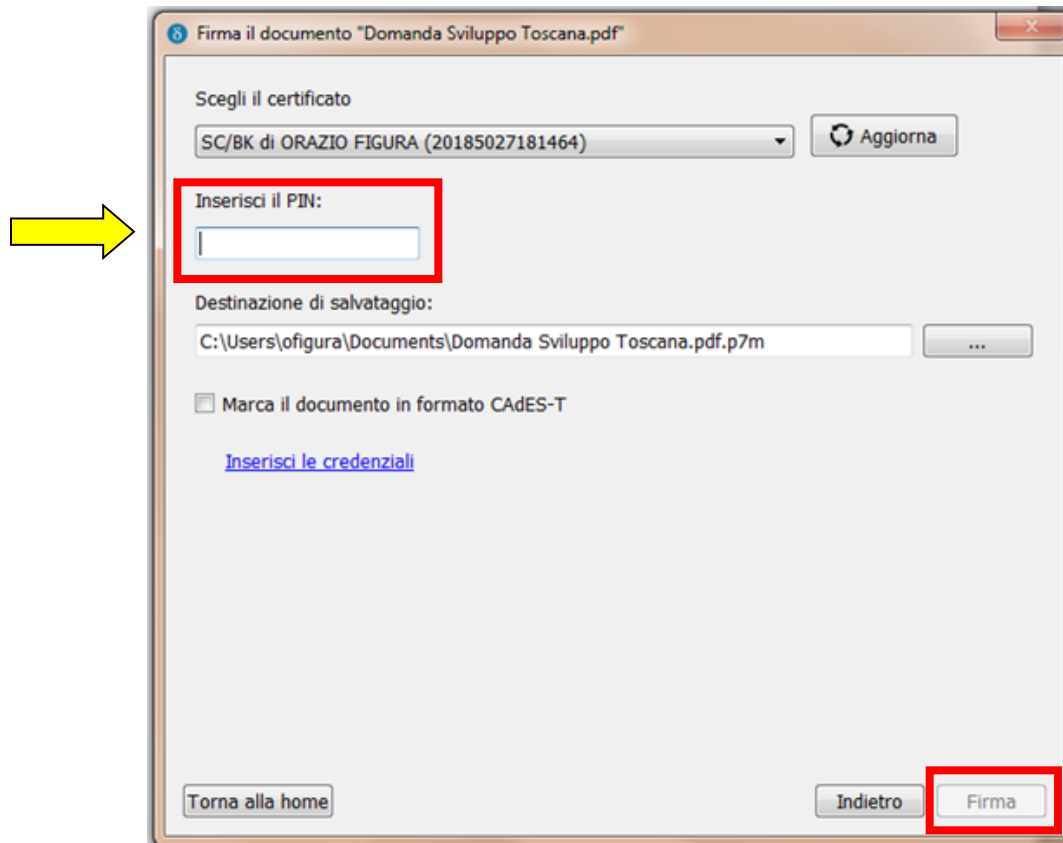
Firma il documento "Domanda Sviluppo Toscana.pdf"

Scegli il certificato

SC/BK di ORAZIO FIGURA (20185027181464)

Aggiorna

Inserisci il PIN:

Destinazione di salvataggio:

C:\Users\ofigura\Documents\Domanda Sviluppo Toscana.pdf.p7m

...

Marca il documento in formato CAdES-T

Inserisci le credenziali

Torna alla home

Indietro

Firma